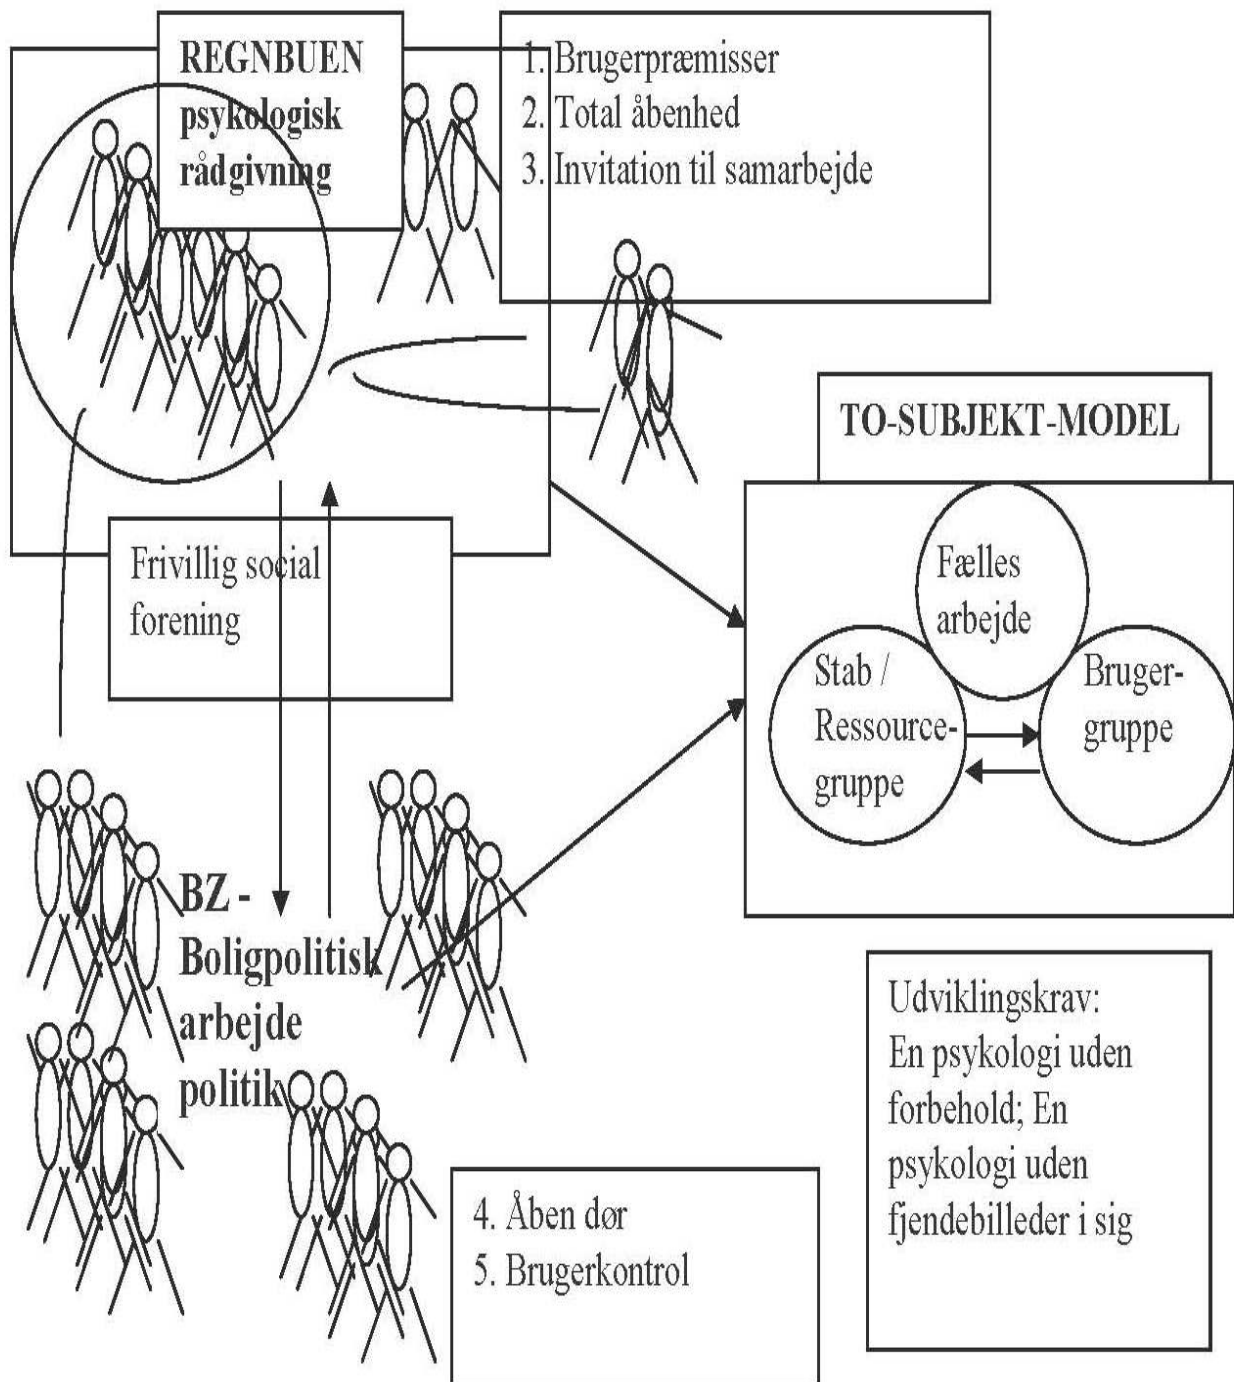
REGNBUEN psykologisk rådgivning

1. Brugerpræmisser
2. Total åbenhed
3. Invitation til samarbejde

TO-SUBJEKT-MODEL

Fælles arbejde

Stab / Ressourcegruppe

Brugergruppe

Frivillig social forening

BZ - Boligpolitisk arbejde politik

Udviklingskrav: En psykologi uden forbehold; En psykologi uden fjendebilleder i sig

4. Åben dør
5. Brugerkontrol